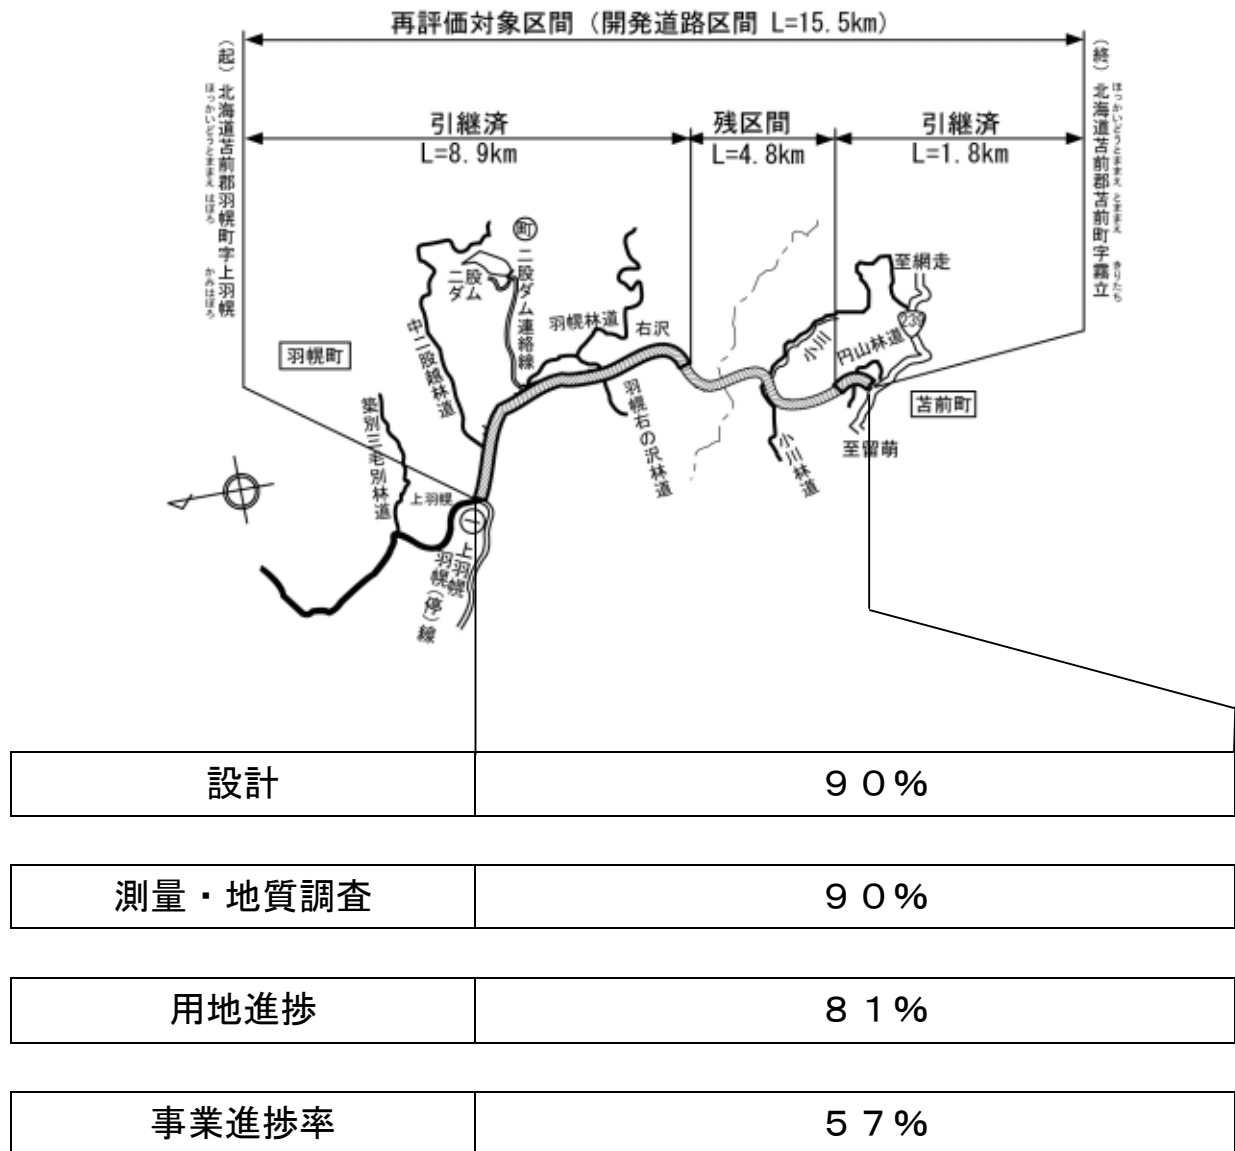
再評価対象区間（開発道路区間 L=15.5km）

（起）北海道苫前郡羽幌町字上羽幌
ほっかいどうとままえ はぼろ かみはぼろ

（終）北海道苫前郡苫前町字霧立
ほっかいどうとままえ とままえ きりたち

引継済
L=8.9km

残区間
L=4.8km

引継済
L=1.8km

町
二股ダム連絡線
二股ダム
中二股線林道
羽幌林道
右沢
羽幌右の沢林道
羽幌町
築別三毛別林道
上羽幌
上羽幌羽幌（停）線
小川
円山林道
至網走
239
小川林道
苫前町
至留萌

| 設計 | ９０％ |
|---|---|

| 測量・地質調査 | ９０％ |
|---|---|

| 用地進捗 | ８１％ |
|---|---|

| 事業進捗率 | ５７％ |
|---|---|